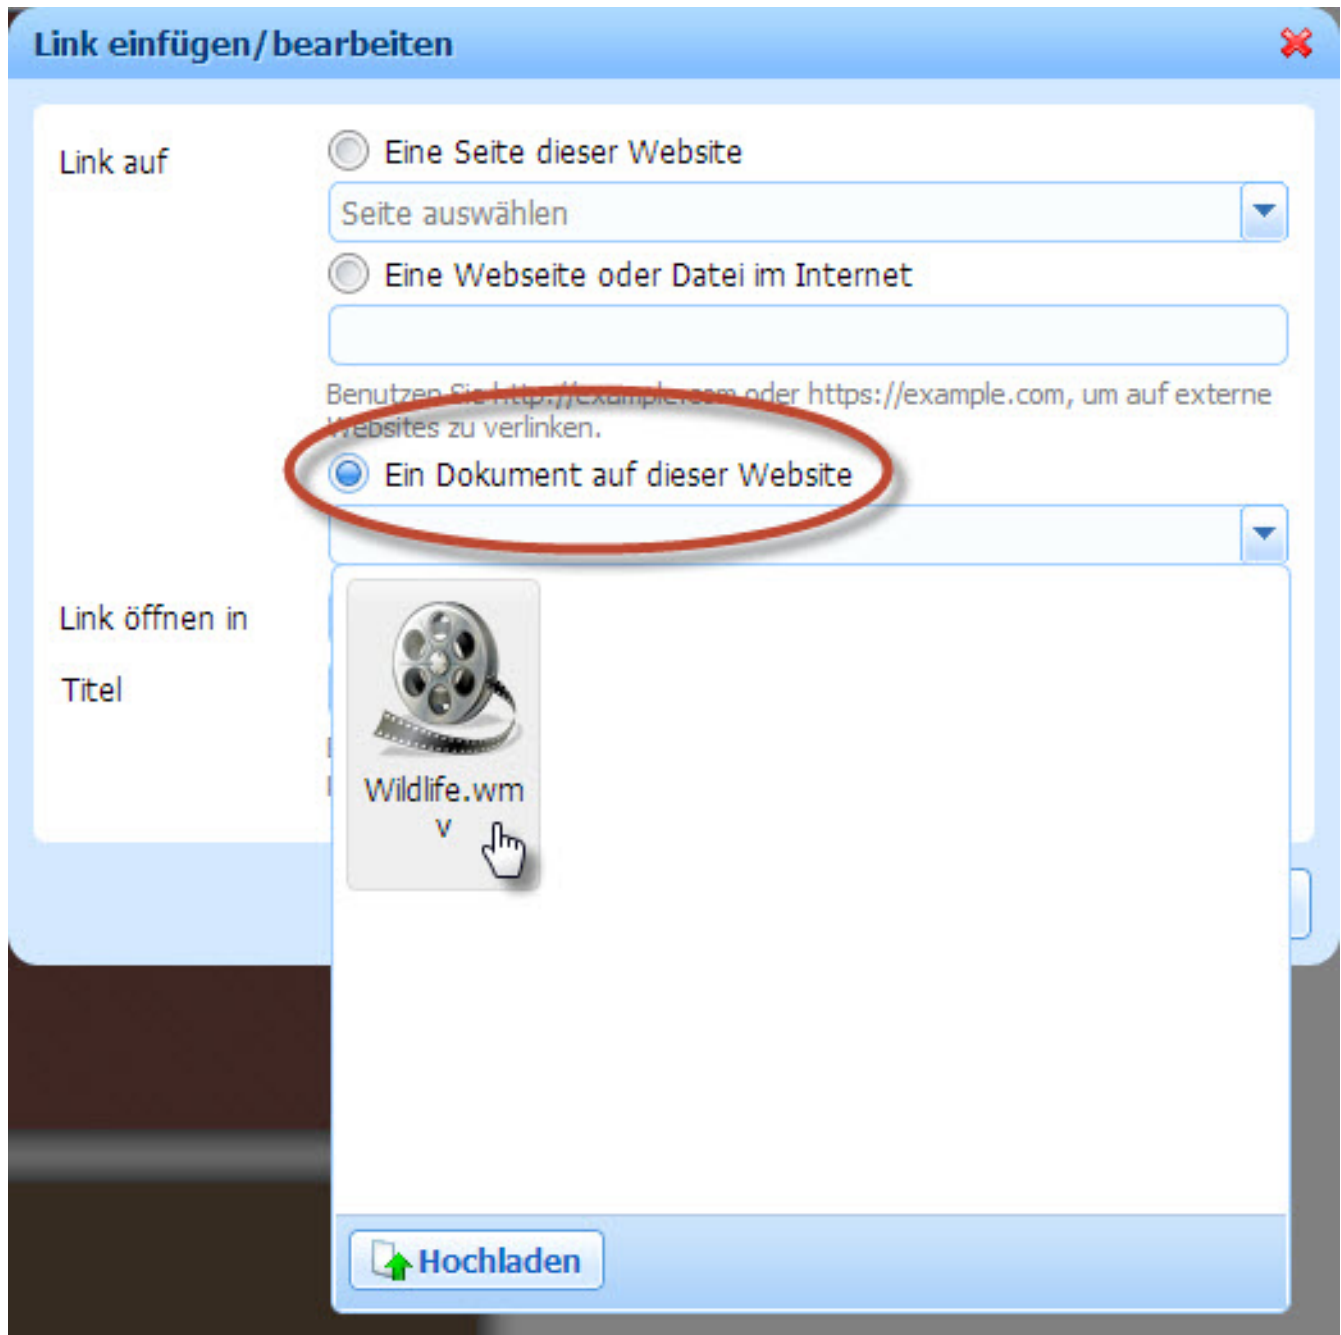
Link einfügen/bearbeiten

Link auf

Eine Seite dieser Website

Seite auswählen

Eine Webseite oder Datei im Internet

Benutzen Sie http://example.com oder https://example.com, um auf externe Websites zu verlinken.

Ein Dokument auf dieser Website

Link öffnen in

Titel

Wildlife.wmv

Hochladen